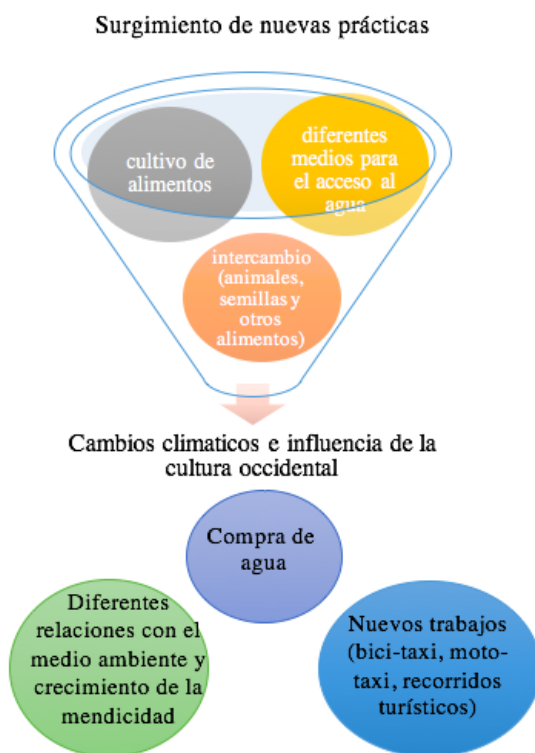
Surgimiento de nuevas prácticas

cultivo de alimentos

diferentes medios para el acceso al agua

intercambio (animales, semillas y otros alimentos)

Cambios climaticos e influencia de la cultura occidental

Compra de agua

Diferentes relaciones con el medio ambiente y crecimiento de la mendicidad

Nuevos trabajos (bici-taxi, moto-taxi, recorridos turísticos)